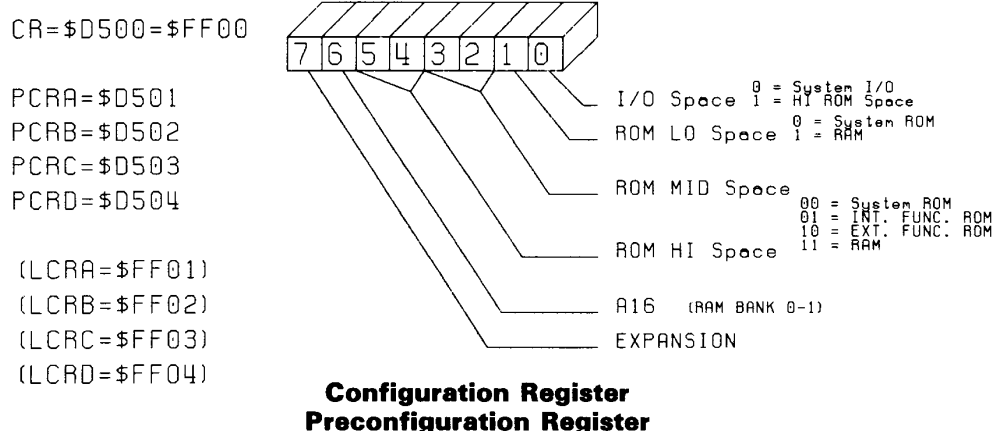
CR=$D500=$FF00

PCRA=$D501
PCRB=$D502
PCRC=$D503
PCRD=$D504

(LCRA=$FF01)
(LCRB=$FF02)
(LCRC=$FF03)
(LCRD=$FF04)

7 6 5 4 3 2 1 0

I/O Space 0 = System I/O
1 = HI ROM Space

ROM LO Space 0 = System ROM
1 = RAM

ROM MID Space

00 = System ROM
01 = INT. FUNC. ROM
10 = EXT. FUNC. ROM
11 = RAM

ROM HI Space

A16 (RAM BANK 0-1)

EXPANSION

Configuration Register
Preconfiguration Register